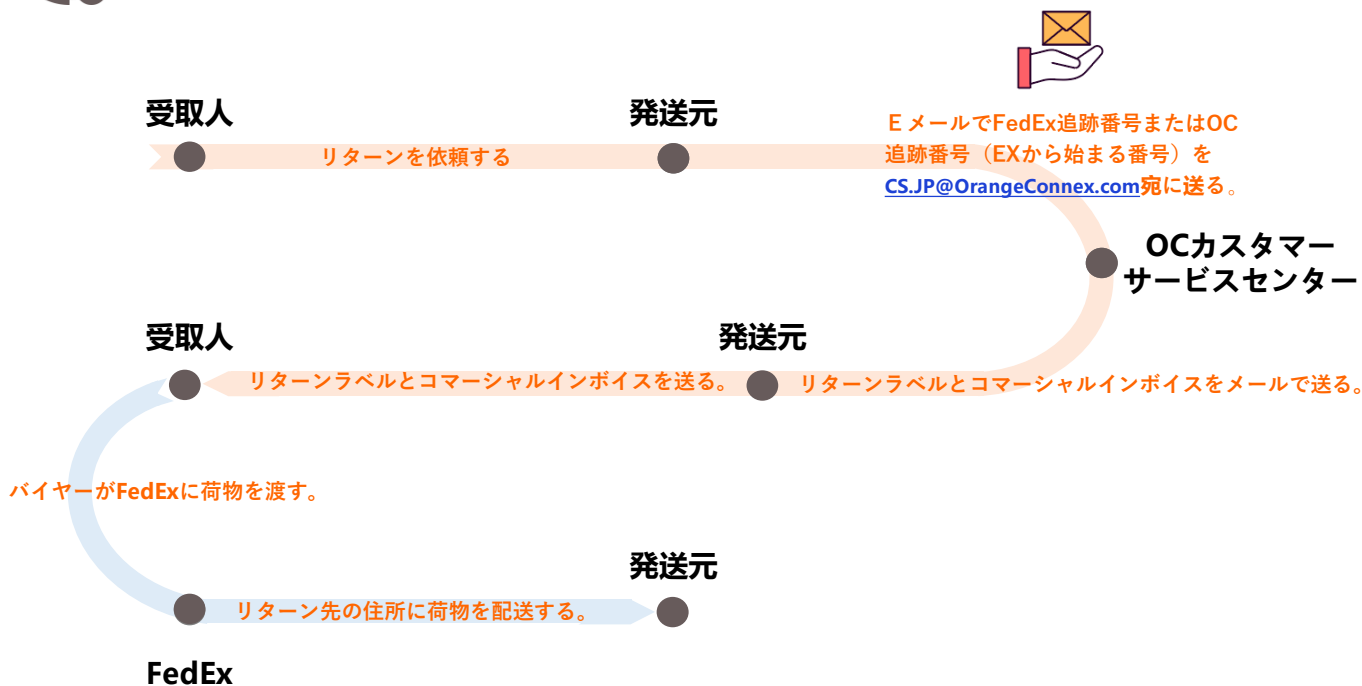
受取人

リターンを依頼する

発送元

E メールでFedEx追跡番号またはOC追跡番号（EXから始まる番号）をCS.JP@OrangeConnex.com宛に送る。

OCカスタマーサービスセンター

受取人

発送元

リターンラベルとコマーシャルインボイスを送る。

リターンラベルとコマーシャルインボイスをメールで送る。

バイヤーがFedExに荷物を渡す。

発送元

リターン先の住所に荷物を配送する。

FedEx